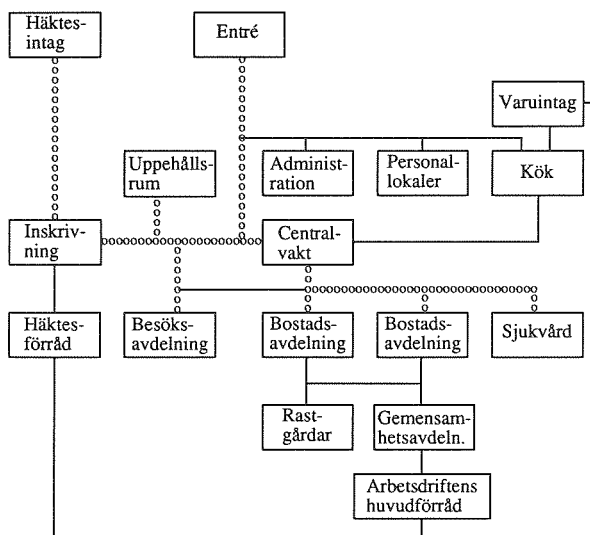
Häktesintag

Entré

Varuintag

Uppehållsrum

Administration

Personallokaler

Kök

Inskrivning

Centralvakt

Häktesförråd

Besöksavdelning

Bostadsavdelning

Bostadsavdelning

Sjukvård

Rastgårdar

Gemensamhetsavdeln.

Arbetsdriftens huvudförråd